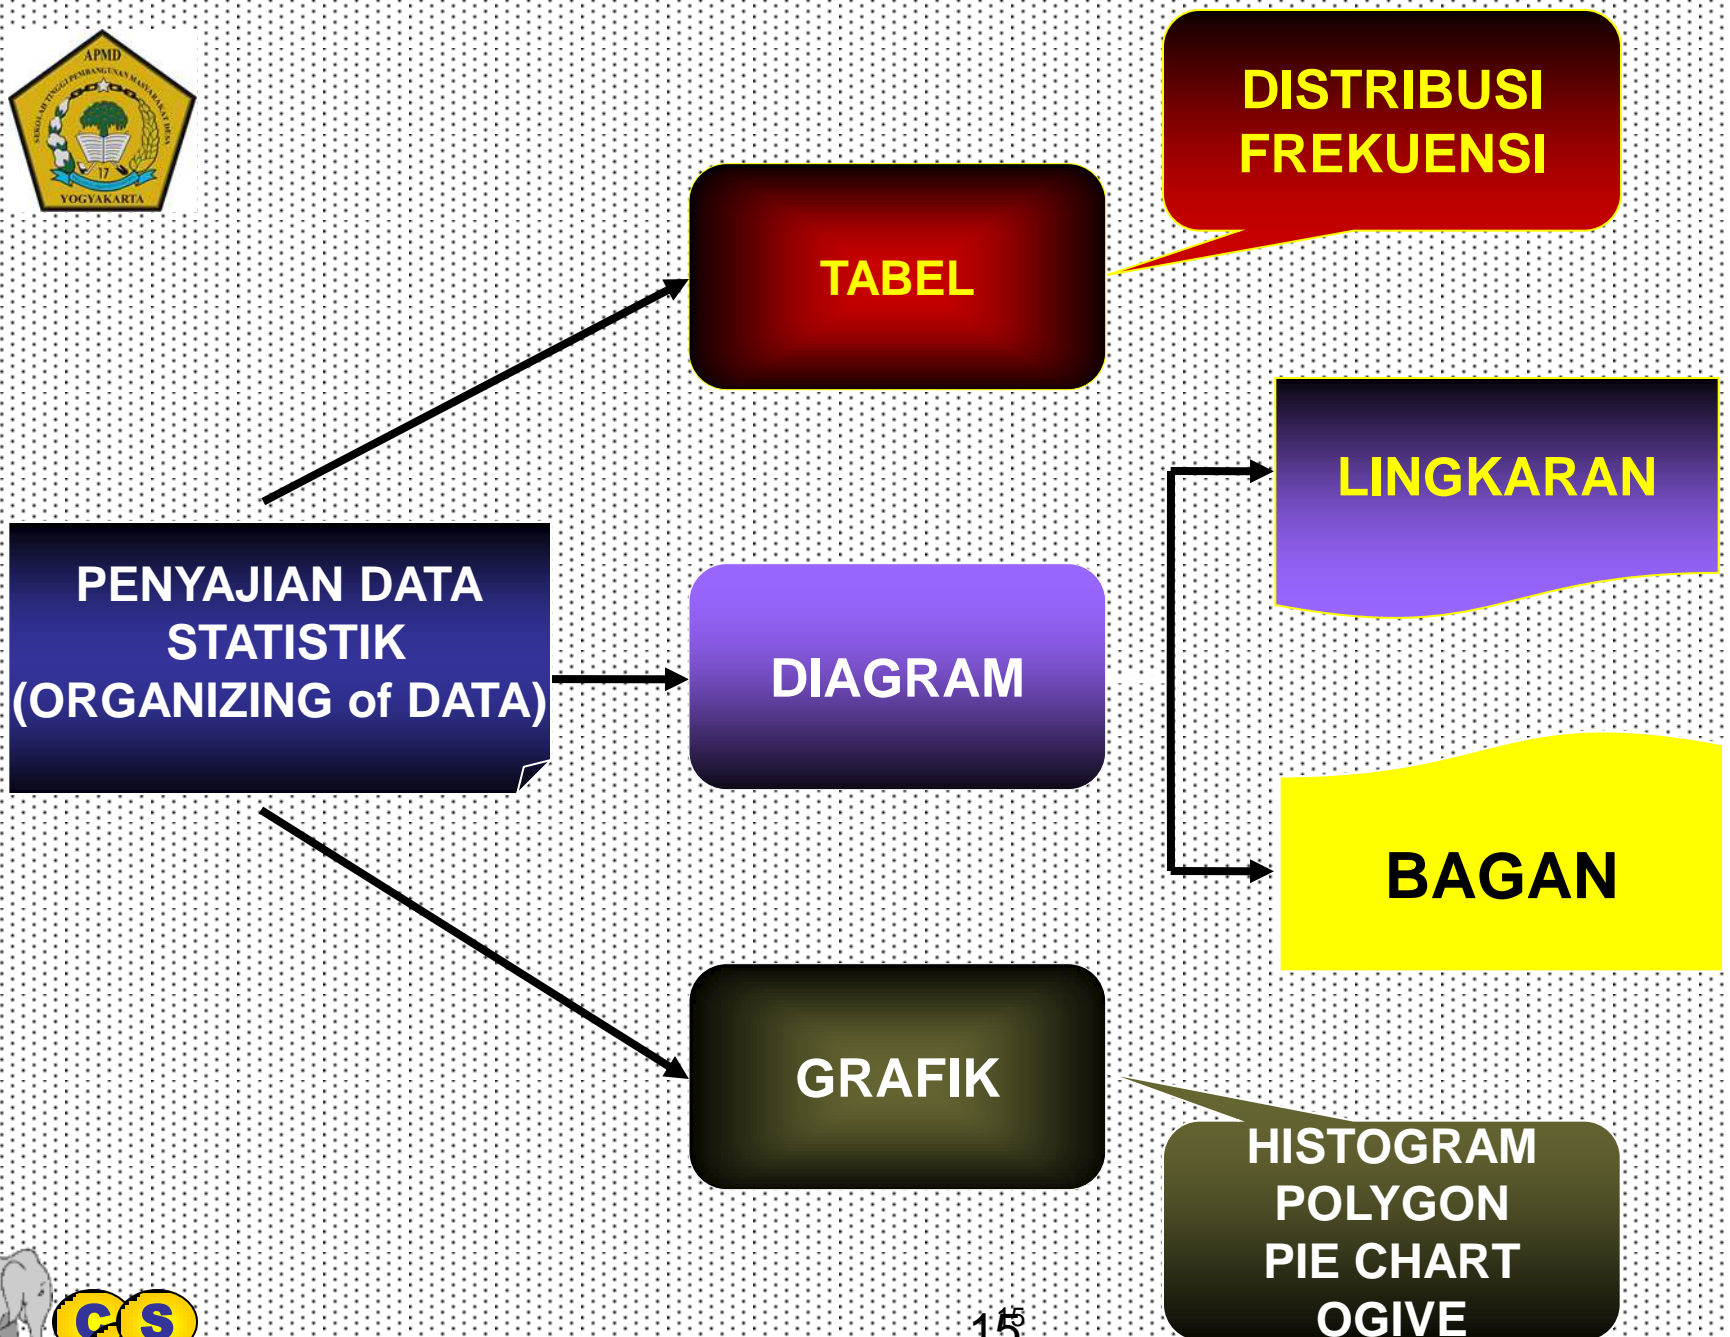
APMD
SEKOLAH TINGGI PEMBANGUNAN MASYARAKAT DESA
17
YOGYAKARTA

DISTRIBUSI FREKUENSI

TABEL

LINGKARAN

PENYAJIAN DATA STATISTIK (ORGANIZING of DATA)

DIAGRAM

BAGAN

GRAFIK

HISTOGRAM
POLYGON
PIE CHART
OGIVE

C S

15